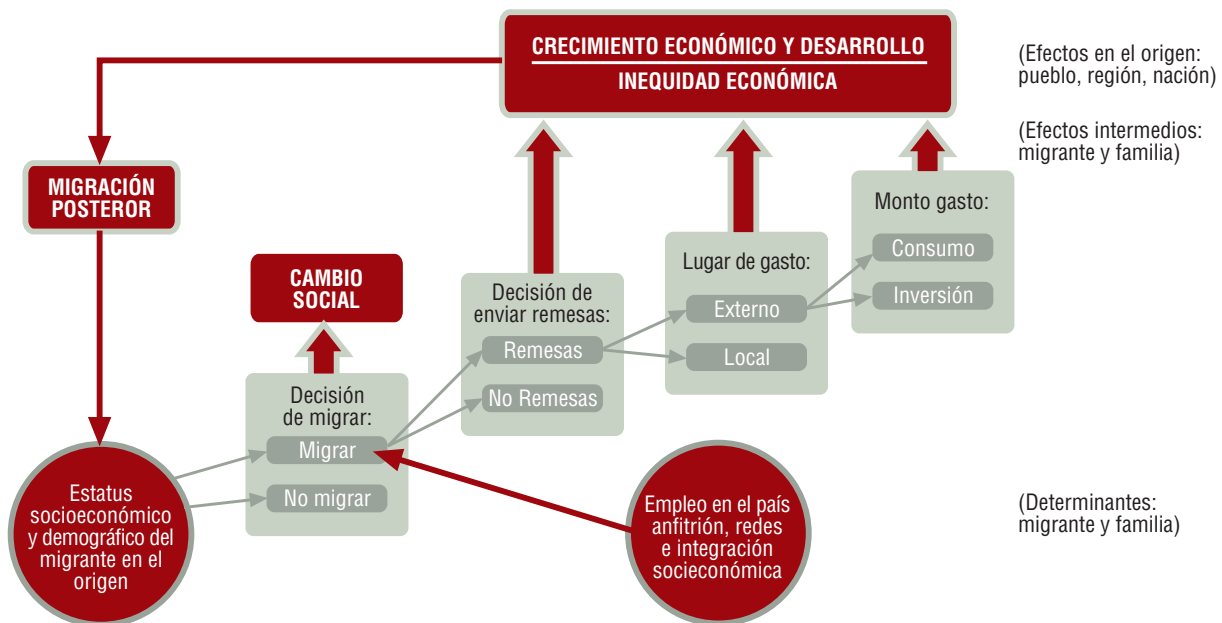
CRECIMIENTO ECONÓMICO Y DESARROLLO
INEQUIDAD ECONÓMICA

(Efectos en el origen: pueblo, región, nación)

(Efectos intermedios: migrante y familia)

MIGRACIÓN POSTEROR

CAMBIO SOCIAL

Decisión de enviar remesas:
Remesas
No Remesas

Lugar de gasto:
Externo
Local

Monto gasto:
Consumo
Inversión

Decisión de migrar:
Migrar
No migrar

Estatus socioeconómico y demográfico del migrante en el origen

Empleo en el país anfitrión, redes e integración socieconómica

(Determinantes: migrante y familia)